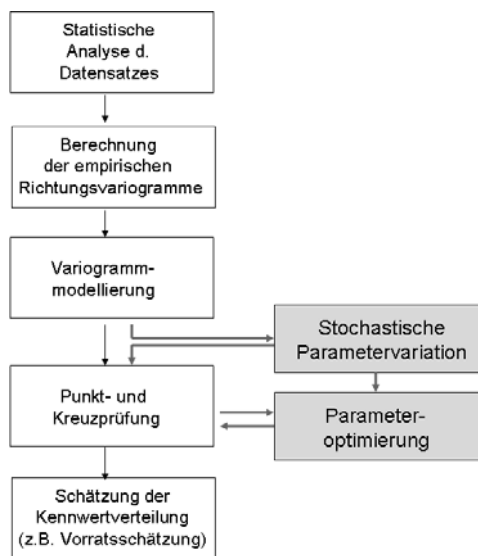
Statistische Analyse d. Datensatzes

Berechnung der empirischen Richtungsvariogramme

Variogrammmodellierung

Stochastische Parametervariation

Punkt- und Kreuzprüfung

Parameteroptimierung

Schätzung der Kennwertverteilung (z.B. Vorratsschätzung)